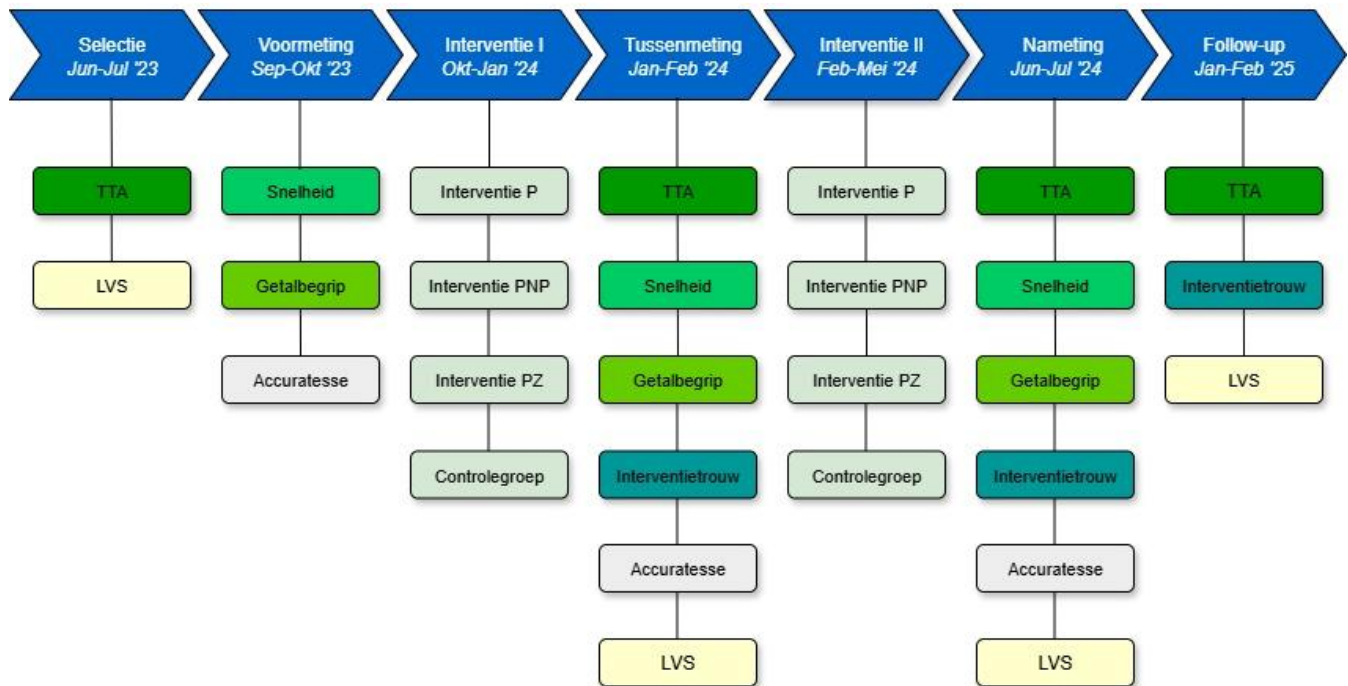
Selectie
Jun-Jul '23

TTA

LVS

Voormeting
Sep-Okt '23

Snelheid

Getalbegrip

Accuratesse

Interventie I
Okt-Jan '24

Interventie P

Interventie PNP

Interventie PZ

Controlegroep

Tussenmeting
Jan-Feb '24

TTA

Snelheid

Getalbegrip

Interventietrouw

Accuratesse

LVS

Interventie II
Feb-Mei '24

Interventie P

Interventie PNP

Interventie PZ

Controlegroep

Nameting
Jun-Jul '24

TTA

Snelheid

Getalbegrip

Interventietrouw

Accuratesse

LVS

Follow-up
Jan-Feb '25

TTA

Interventietrouw

LVS